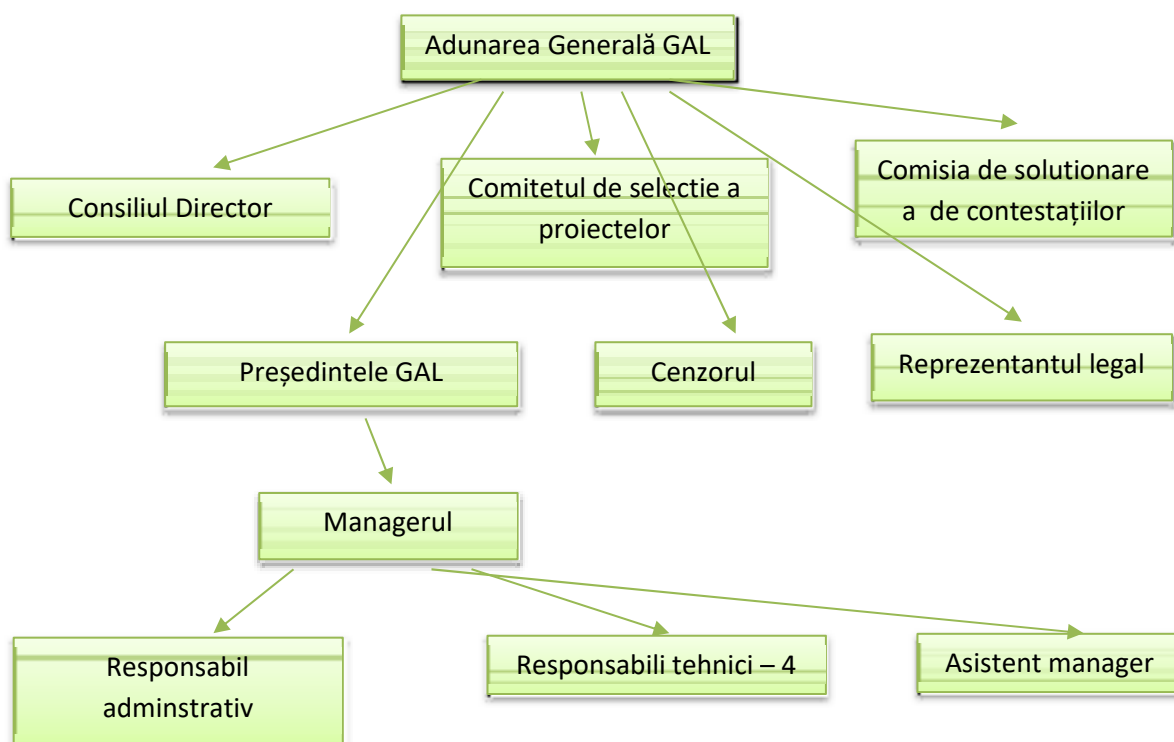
Adunarea Generală GAL

Consiliul Director

Comitetul de selectie a proiectelor

Comisia de solutionare a de contestațiilor

Președintele GAL

Cenzorul

Reprezentantul legal

Managerul

Responsabil adminstrativ

Responsabili tehnici – 4

Asistent manager